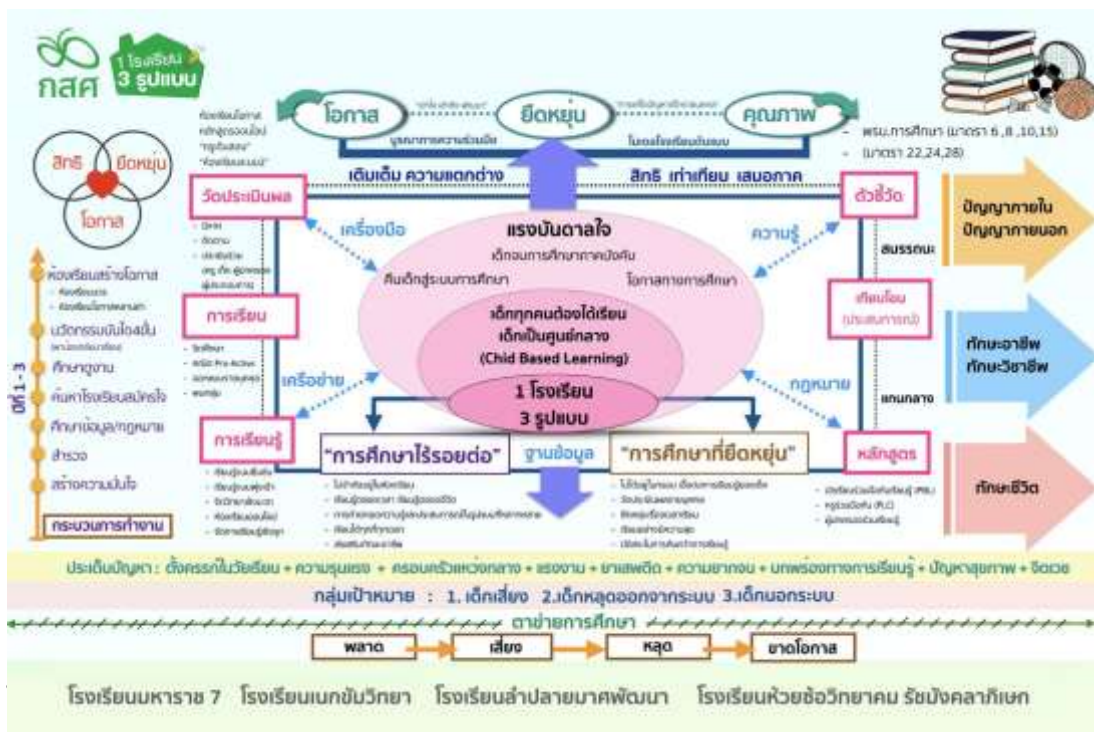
กสศ

1 โรงเรียน 3 รูปแบบ

โอกาส

ยืดหยุ่น

คุณภาพ

บูรณาการความร่วมมือ

โมเดลโรงเรียนต้นแบบ

- พรบ.การศึกษา (มาตรา 6 ,8 ,10,15)
- (มาตรา 22,24,28)

สิทธิ

ยืดหยุ่น

โอกาส

เติมเต็ม ความแตกต่าง

สิทธิ เท่าเทียม เสมอภาค

วัดประเมินผล

ตัวชี้วัด

ปัญญาภายใน ปัญญาภายนอก

แรงบันดาลใจ

เด็กจบการศึกษาภาคบังคับ

คืนเด็กสู่ระบบการศึกษา

โอกาสทางการศึกษา

เครื่องมือ

ความรู้

สมรรถนะ

ห้องเรียนสร้างโอกาส

นวัตกรรมบันไดงูสั้น

ศึกษาดูงาน

ค้นหาโรงเรียนสมัครใจ

ศึกษาข้อมูล/กฎหมาย

สำรวจ

สร้างความมั่นใจ

ปีที่ 1 - 3

กระบวนการทำงาน

การเรียน

เด็กทุกคนต้องได้เรียน เด็กเป็นศูนย์กลาง (Chid Based Learning)

เทียบโอน (ประสบการณ์)

ทักษะอาชีพ ทักษะวิชาชีพ

เครือข่าย

กฎหมาย

แกนกลาง

1 โรงเรียน 3 รูปแบบ

การเรียนรู้

"การศึกษาไร้รอยต่อ"

ฐานข้อมูล

"การศึกษาที่ยืดหยุ่น"

หลักสูตร

ทักษะชีวิต

ประเด็นปัญหา : ตั้งครรภ์ในวัยเรียน + ความรุนแรง + ครอบครัวแหว่งกลาง + แรงงาน + ยาเสพติด + ความยากจน + บกพร่องทางการเรียนรู้ + ปัญหาสุขภาพ + จิตเวช

กลุ่มเป้าหมาย : 1. เด็กเสี่ยง 2.เด็กหลุดออกจากระบบ 3.เด็กนอกระบบ

ตาข่ายการศึกษา

พลาด

เสี่ยง

หลุด

ขาดโอกาส

โรงเรียนมหาราช 7 โรงเรียนเนกขัมวิทยา โรงเรียนลำปลายมาศพัฒนา โรงเรียนห้วยช้อวิทยาคม รัชมังคลาภิเษก